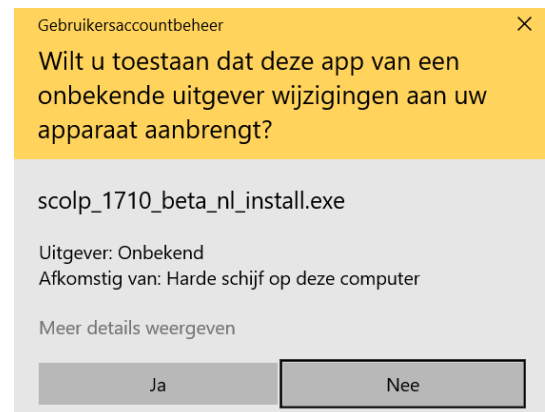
Gebruikersaccountbeheer
×
Wilt u toestaan dat deze app van een onbekende uitgever wijzigingen aan uw apparaat aanbrengt?

scolp_1710_beta_nl_install.exe

Uitgever: Onbekend
Afkomstig van: Harde schijf op deze computer

Meer details weergeven

Ja
Nee